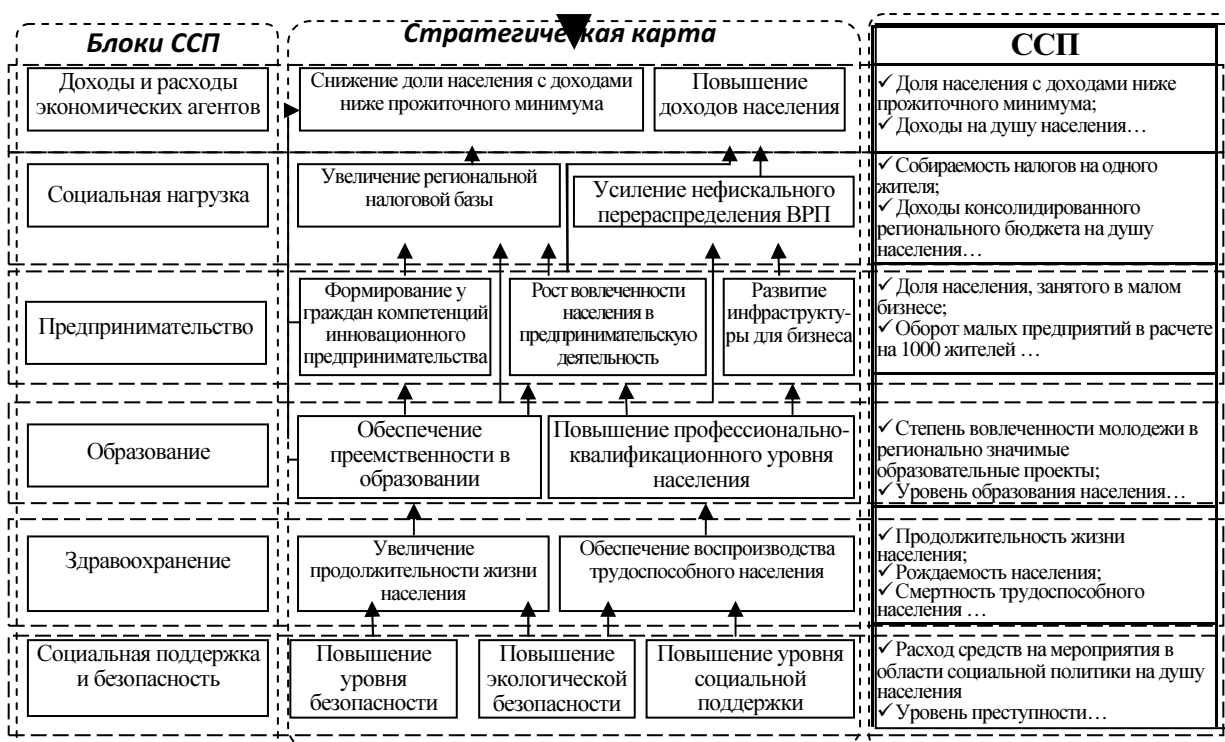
Блоки ССП

Стратегиче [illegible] кая карта

ССП

Доходы и расходы экономических агентов

Снижение доли населения с доходами ниже прожиточного минимума

Повышение доходов населения

✓ Доля населения с доходами ниже прожиточного минимума;
✓ Доходы на душу населения…

Социальная нагрузка

Увеличение региональной налоговой базы

Усиление нефискального перераспределения ВРП

✓ Собираемость налогов на одного жителя;
✓ Доходы консолидированного регионального бюджета на душу населения…

Предпринимательство

Формирование у граждан компетенций инновационного предпринимательства

Рост вовлеченности населения в предпринимательскую деятельность

Развитие инфраструктуры для бизнеса

✓ Доля населения, занятого в малом бизнесе;
✓ Оборот малых предприятий в расчете на 1000 жителей …

Образование

Обеспечение преемственности в образовании

Повышение профессионально-квалификационного уровня населения

✓ Степень вовлеченности молодежи в регионально значимые образовательные проекты;
✓ Уровень образования населения…

Здравоохранение

Увеличение продолжительности жизни населения

Обеспечение воспроизводства трудоспособного населения

✓ Продолжительность жизни населения;
✓ Рождаемость населения;
✓ Смертность трудоспособного населения …

Социальная поддержка и безопасность

Повышение уровня безопасности

Повышение экологической безопасности

Повышение уровня социальной поддержки

✓ Расход средств на мероприятия в области социальной политики на душу населения
✓ Уровень преступности…